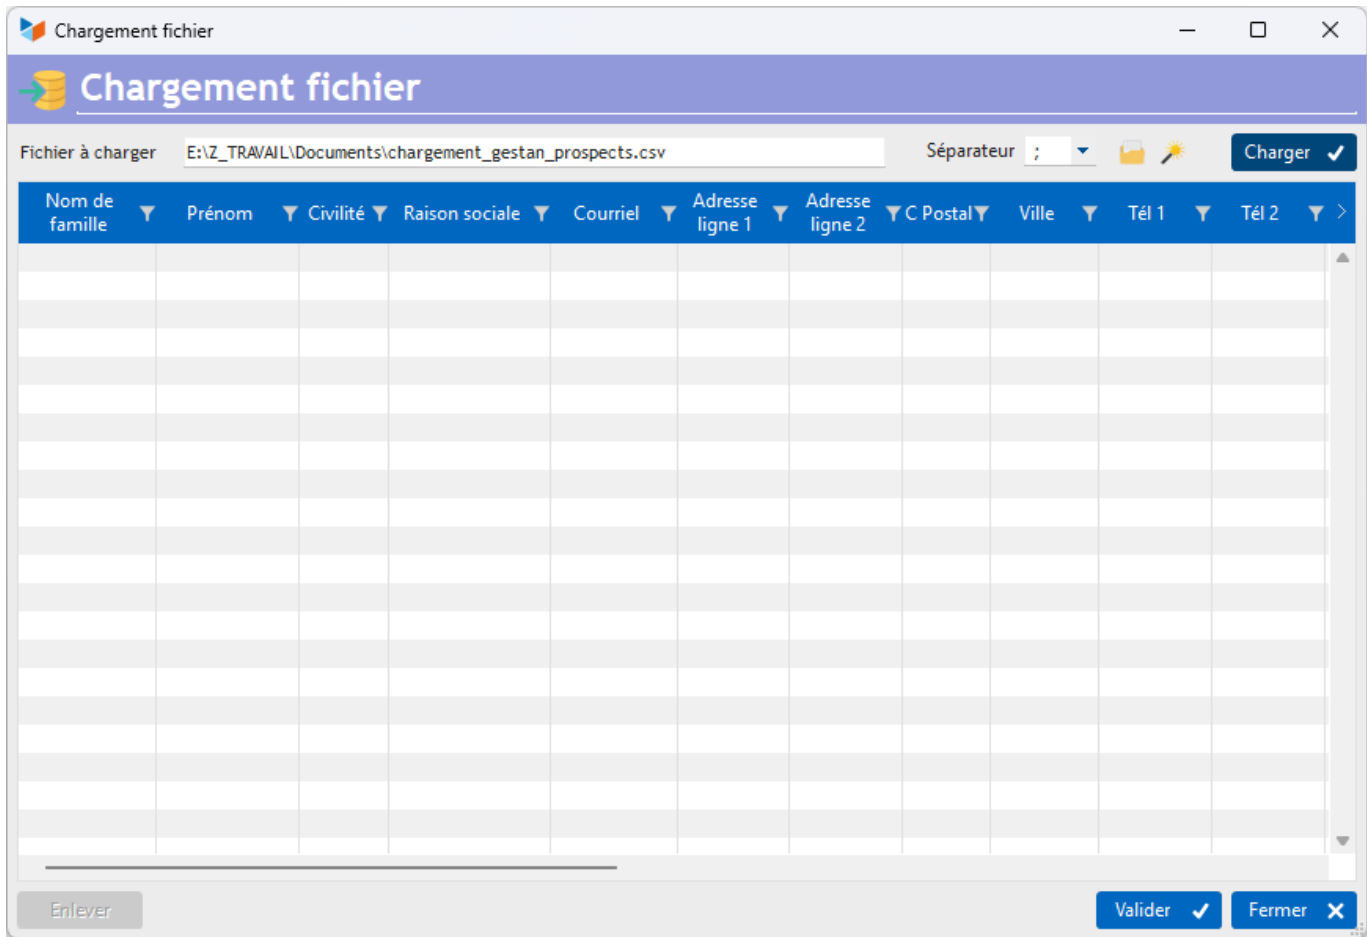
Chargement fichier

Chargement fichier

Fichier à charger E:\Z_TRAVAIL\Documents\chargement_gestan_prospects.csv Séparateur ; Charger

| Nom de famille | Prénom | Civilité | Raison sociale | Courriel | Adresse ligne 1 | Adresse ligne 2 | C Postal | Ville | Tél 1 | Tél 2 |
|---|---|---|---|---|---|---|---|---|---|---|

Enlever Valider Fermer